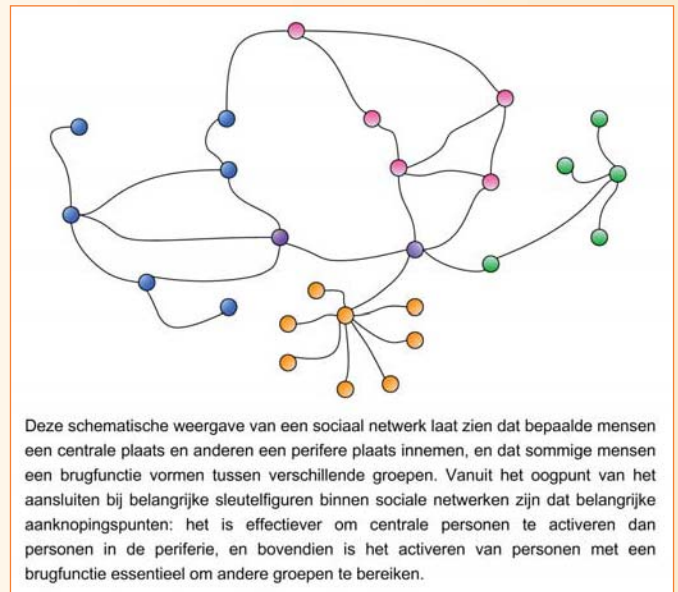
Deze schematische weergave van een sociaal netwerk laat zien dat bepaalde mensen een centrale plaats en anderen een perifere plaats innemen, en dat sommige mensen een brugfunctie vormen tussen verschillende groepen. Vanuit het oogpunt van het aansluiten bij belangrijke sleutelfiguren binnen sociale netwerken zijn dat belangrijke aanknopingspunten: het is effectiever om centrale personen te activeren dan personen in de periferie, en bovendien is het activeren van personen met een brugfunctie essentieel om andere groepen te bereiken.